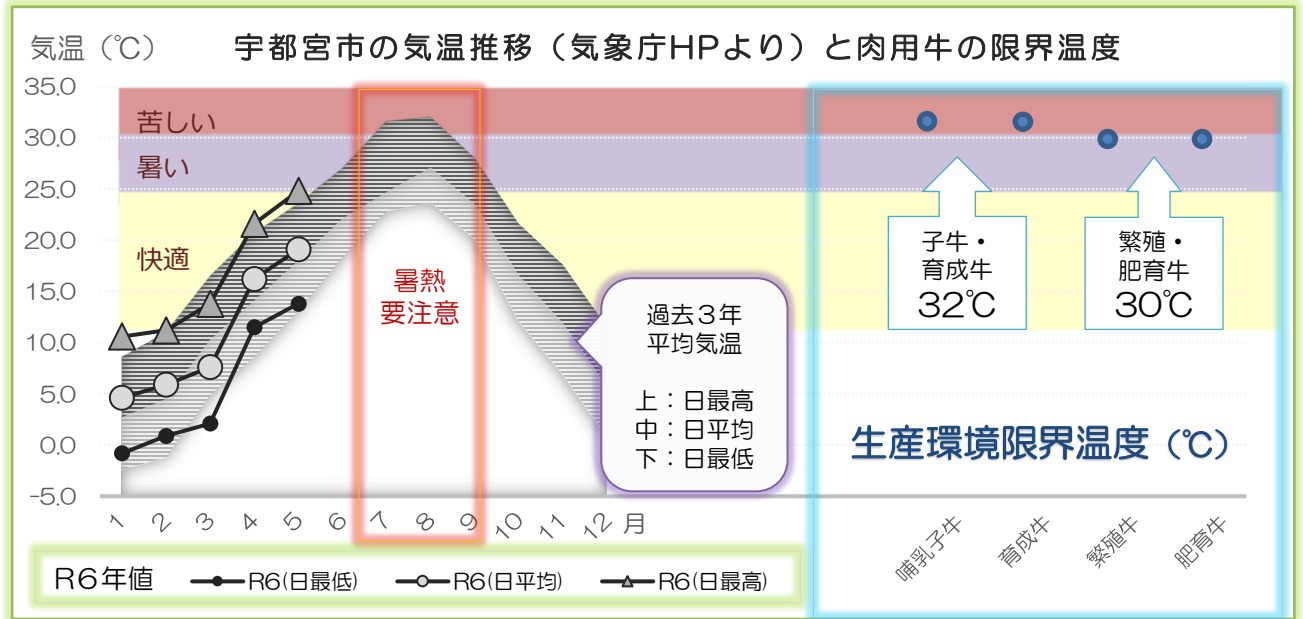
気温（℃）　宇都宮市の気温推移（気象庁HPより）と肉用牛の限界温度

35.0
30.0
25.0
20.0
15.0
10.0
5.0
0.0
-5.0

苦しい
暑い
快適

暑熱
要注意

過去３年
平均気温

上：日最高
中：日平均
下：日最低

1 2 3 4 5 6 7 8 9 10 11 12 月

子牛・
育成牛
32℃

繁殖・
肥育牛
30℃

生産環境限界温度（℃）

哺乳子牛　育成牛　繁殖牛　肥育牛

R6年値　R6(日最低)　R6(日平均)　R6(日最高)